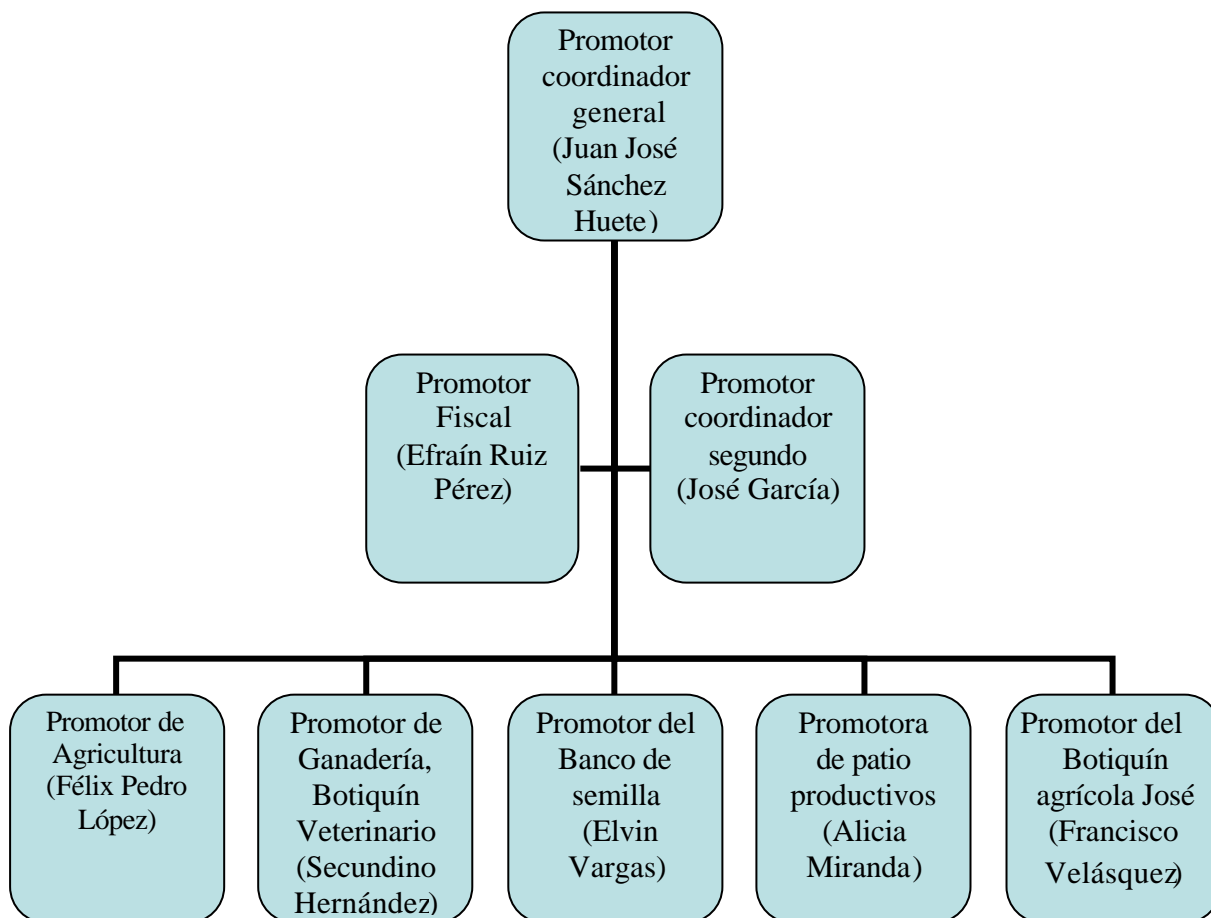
Promotor coordinador general (Juan José Sánchez Huete)

Promotor Fiscal (Efraín Ruiz Pérez)

Promotor coordinador segundo (José García)

Promotor de Agricultura (Félix Pedro López)

Promotor de Ganadería, Botiquín Veterinario (Secundino Hernández)

Promotor del Banco de semilla (Elvin Vargas)

Promotora de patio productivos (Alicia Miranda)

Promotor del Botiquín agrícola José (Francisco Velásquez)